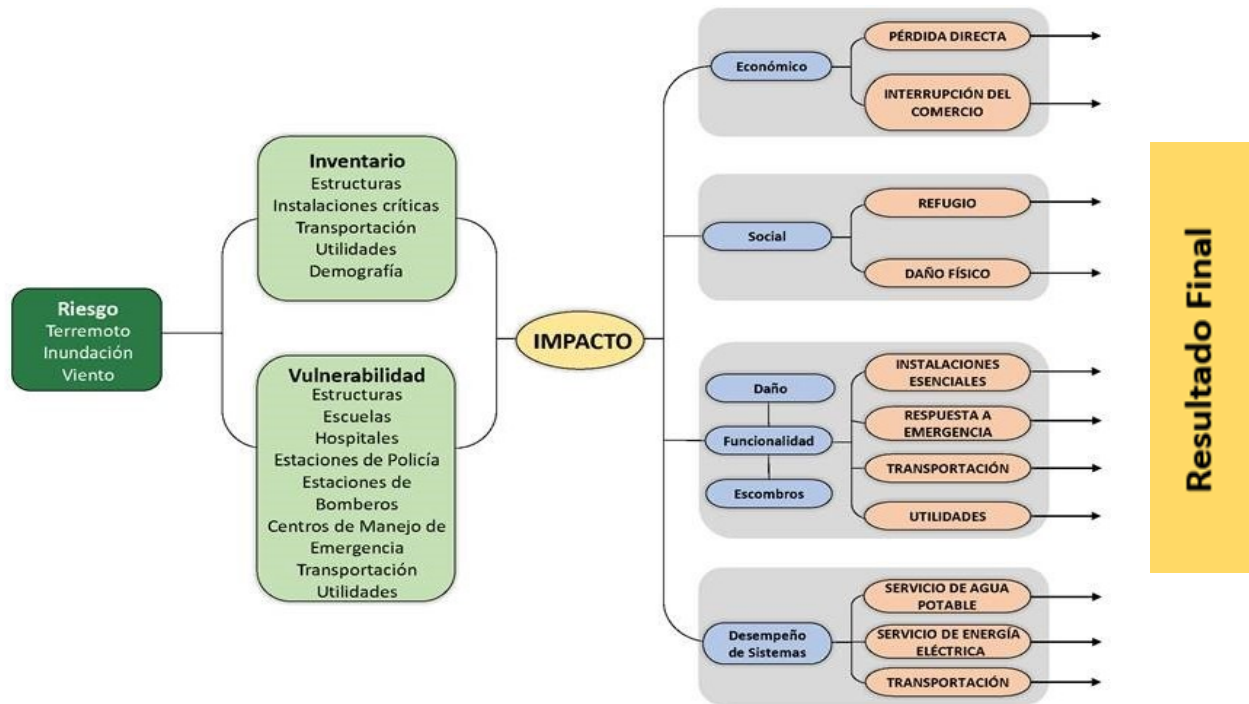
Riesgo
Terremoto
Inundación
Viento

Inventario
Estructuras
Instalaciones críticas
Transportación
Utilidades
Demografía

Vulnerabilidad
Estructuras
Escuelas
Hospitales
Estaciones de Policía
Estaciones de Bomberos
Centros de Manejo de Emergencia
Transportación
Utilidades

IMPACTO

Económico
PÉRDIDA DIRECTA
INTERRUPCIÓN DEL COMERCIO

Social
REFUGIO
DAÑO FÍSICO

Daño
Funcionalidad
Escombros
INSTALACIONES ESENCIALES
RESPUESTA A EMERGENCIA
TRANSPORTACIÓN
UTILIDADES

Desempeño de Sistemas
SERVICIO DE AGUA POTABLE
SERVICIO DE ENERGÍA ELÉCTRICA
TRANSPORTACIÓN

Resultado Final